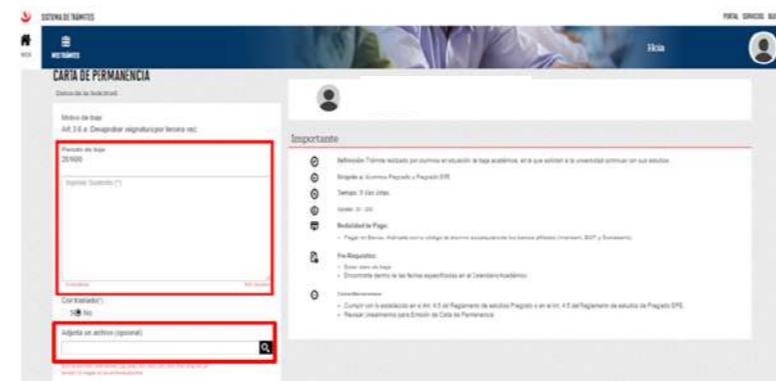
SISTEMA DE TRÁMITES

PORTAL SERVICIOS

INICIO

MIS TRÁMITES

Hola

CARTA DE PERMANENCIA

Datos de la Solicitud

Motivo de baja
Art. 3.6 a: Desaprobar asignatura por tercera vez

Periodo de baja
201600

Ingrese Sustento (*)

Con traslado(*)
Sí No

Adjunta un archivo (opcional)

Importante

Definición: Trámite realizado por alumnos en situación de baja académica, en el que solicitan a la universidad continuar con sus estudios.

Dirigido a: Alumnos Pregrado y Pregrado EPE

Tiempo: 5 días útiles

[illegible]

Modalidad de Pago:
• Pagar en Banco, indicando su código de alumno exclusivamente los bancos afiliados (Interbank, BCP y Scotiabank).

Pre-Requisitos:
• Estar dado de baja
• Encontrarse dentro de las fechas especificadas en el Calendario Académico

Consideraciones:
• Cumplir con lo establecido en el Art. 4.5 del Reglamento de estudios Pregrado o en el Art. 4.5 del Reglamento de estudios de Pregrado EPE.
• Revisar Lineamiento para Emisión de Carta de Permanencia